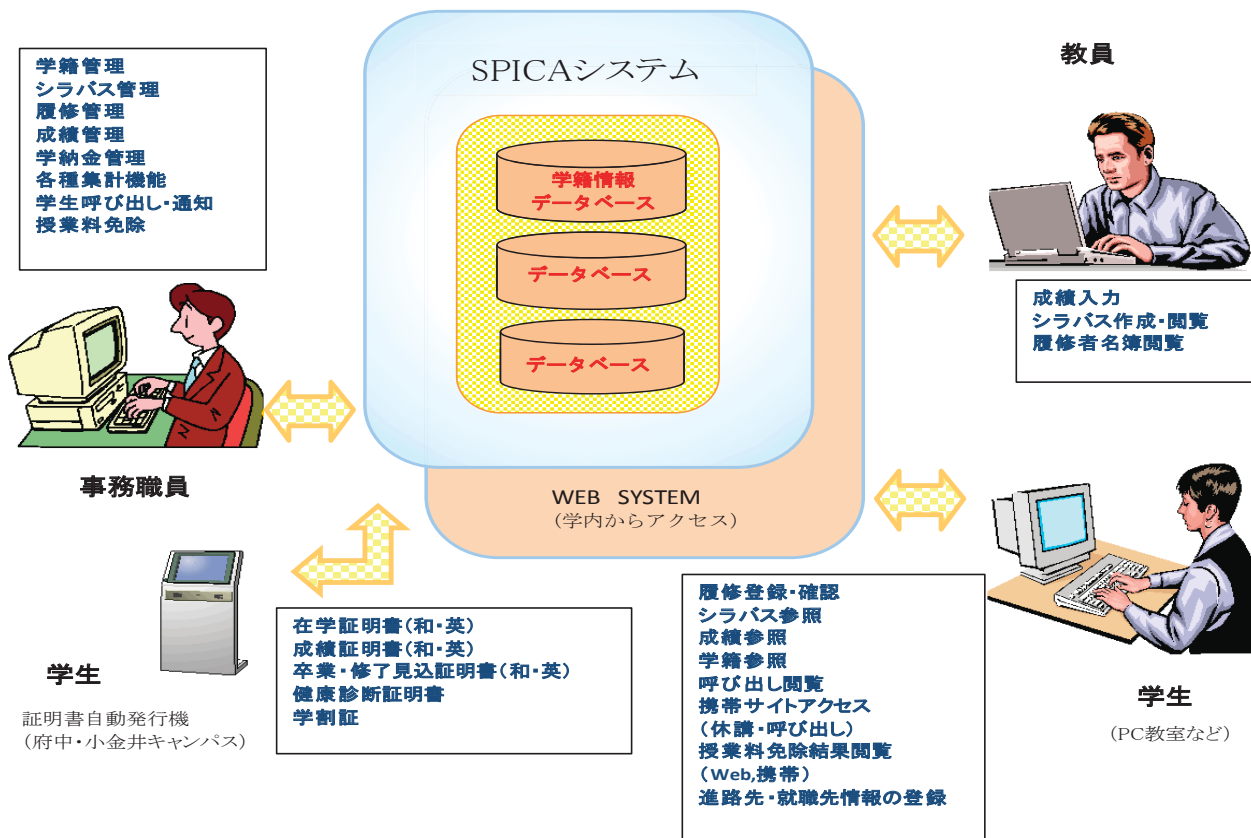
学籍管理
シラバス管理
履修管理
成績管理
学納金管理
各種集計機能
学生呼び出し･通知
授業料免除

SPICAシステム

学籍情報
データベース

データベース

データベース

教員

成績入力
シラバス作成･閲覧
履修者名簿閲覧

事務職員

WEB SYSTEM
（学内からアクセス）

学生

証明書自動発行機
（府中･小金井キャンパス）

在学証明書（和･英）
成績証明書（和･英）
卒業･修了見込証明書（和･英）
健康診断証明書
学割証

履修登録･確認
シラバス参照
成績参照
学籍参照
呼び出し閲覧
携帯サイトアクセス
（休講･呼び出し）
授業料免除結果閲覧
（Web,携帯）
進路先･就職先情報の登録

学生

（PC教室など）